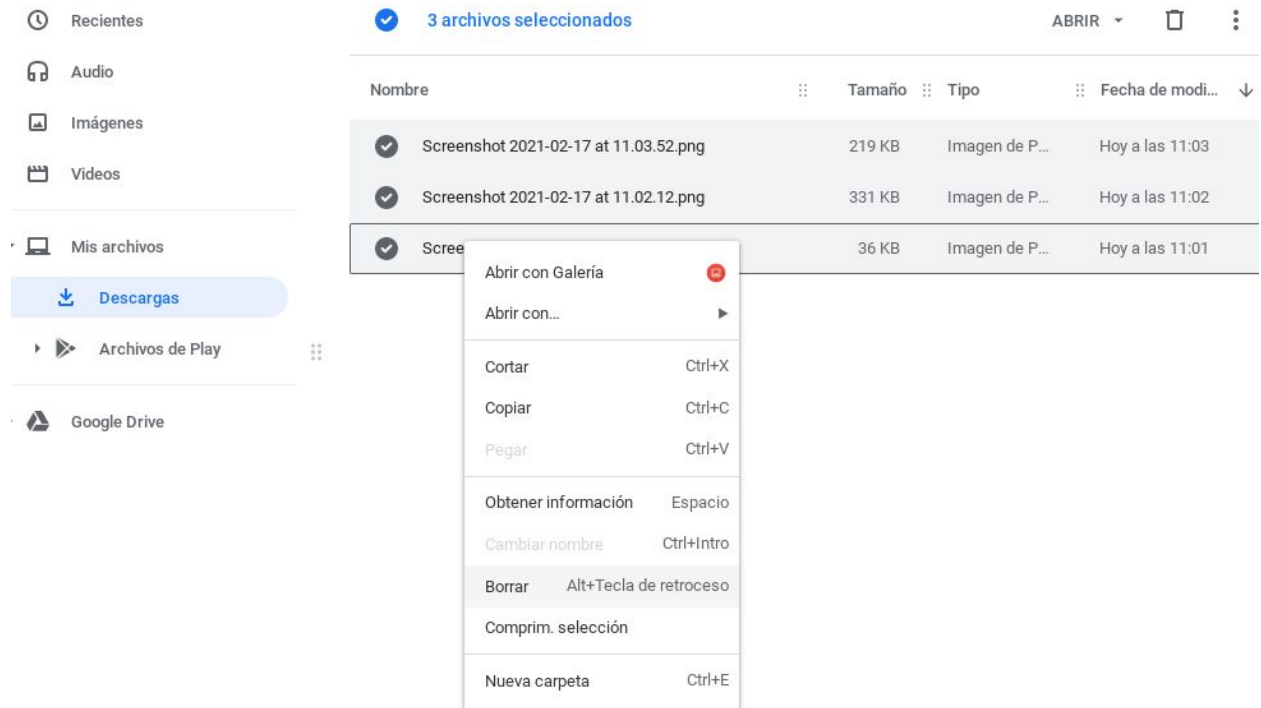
Recientes
Audio
Imágenes
Videos
Mis archivos
Descargas
Archivos de Play
Google Drive

3 archivos seleccionados
ABRIR

| Nombre | Tamaño | Tipo | Fecha de modi... |
|---|---|---|---|
| Screenshot 2021-02-17 at 11.03.52.png | 219 KB | Imagen de P... | Hoy a las 11:03 |
| Screenshot 2021-02-17 at 11.02.12.png | 331 KB | Imagen de P... | Hoy a las 11:02 |
| Scree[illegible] | 36 KB | Imagen de P... | Hoy a las 11:01 |

Abrir con Galería
Abrir con...
Cortar Ctrl+X
Copiar Ctrl+C
Pegar Ctrl+V
Obtener información Espacio
Cambiar nombre Ctrl+Intro
Borrar Alt+Tecla de retroceso
Comprim. selección
Nueva carpeta Ctrl+E